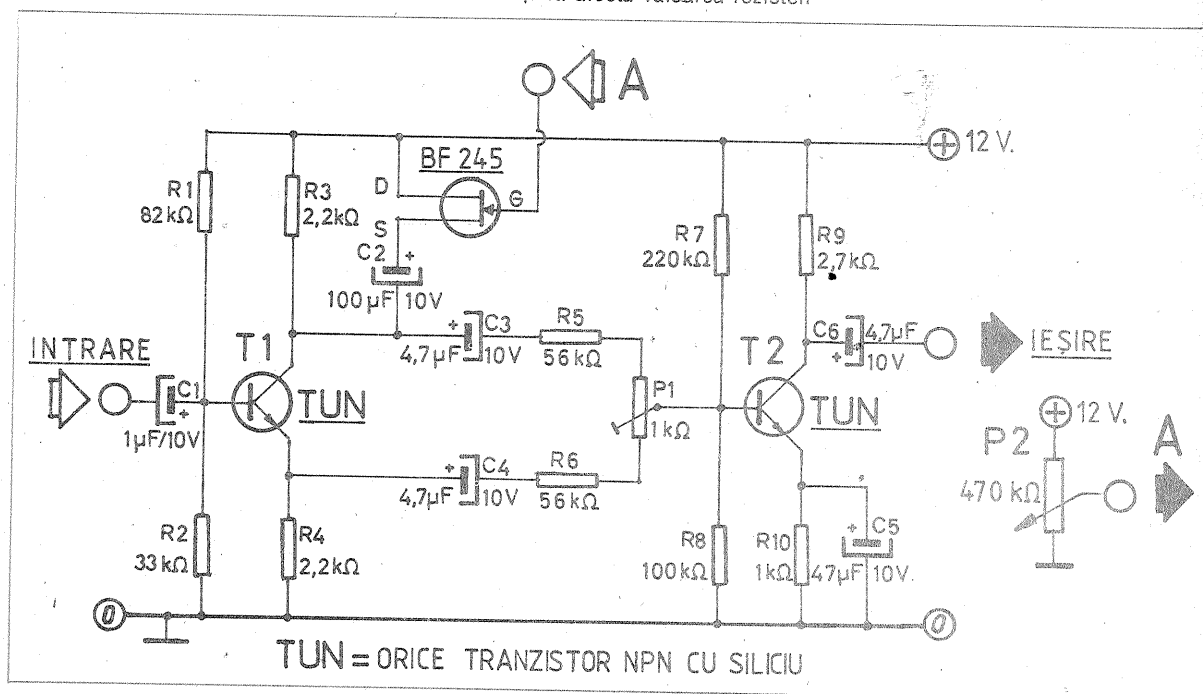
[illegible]

A

12 V.

BF 245

D

G

S

R1
82 kΩ

R3
2,2 kΩ

C2 +

100 μF 10V

R7
220 kΩ

R9
2,7 kΩ

INTRARE

T1

+ C3
4,7μF 10V

R5
56 kΩ

C6 4,7μF
+ 10V

IEȘIRE

C1
+
1μF/10V

TUN

P1
1kΩ

T2

TUN

12 V.

P2

470 kΩ

A

+ C4
4,7μF 10V

R6
56 kΩ

R2
33 kΩ

R4
2,2 kΩ

R8
100 kΩ

R10
1kΩ

+ C5
47μF 10V.

0

0

TUN = ORICE TRANZISTOR NPN CU SILICIU